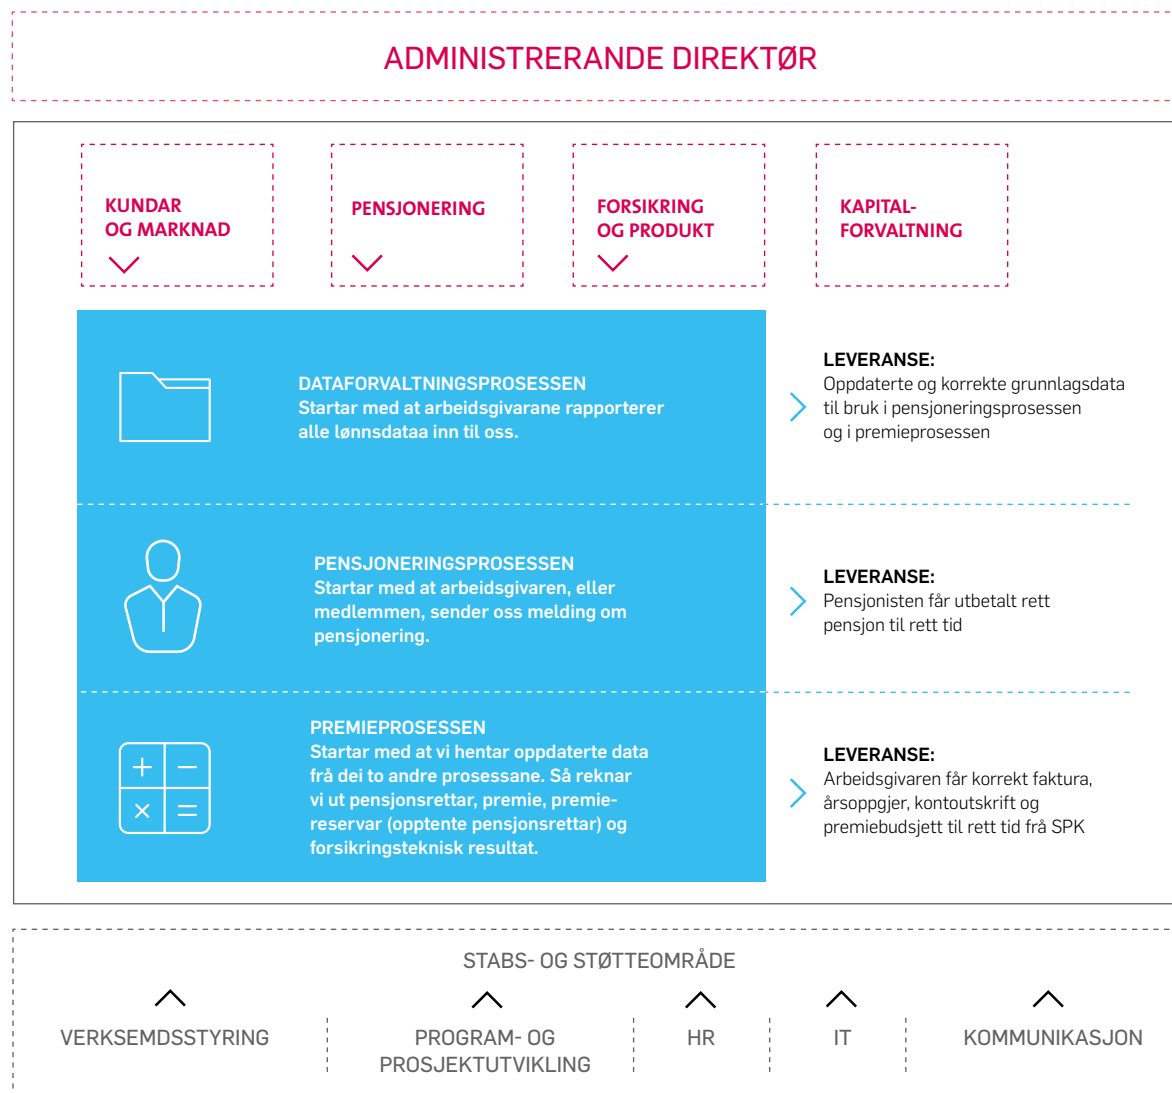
ADMINISTRERANDE DIREKTØR

KUNDAR OG MARKNAD

PENSJONERING

FORSIKRING OG PRODUKT

KAPITALFORVALTNING

DATAFORVALTNINGSPROSESSEN
Startar med at arbeidsgivarane rapporterer alle lønnsdataa inn til oss.

LEVERANSE:
Oppdaterte og korrekte grunnlagsdata til bruk i pensjoneringsprosessen og i premieprosessen

PENSJONERINGSPROSESSEN
Startar med at arbeidsgivaren, eller medlemmen, sender oss melding om pensjonering.

LEVERANSE:
Pensjonisten får utbetalt rett pensjon til rett tid

PREMIEPROSESSEN
Startar med at vi hentar oppdaterte data frå dei to andre prosessane. Så reknar vi ut pensjonsrettar, premie, premiereservar (opptente pensjonsrettar) og forsikringsteknisk resultat.

LEVERANSE:
Arbeidsgivaren får korrekt faktura, årsoppgjer, kontoutskrift og premiebudsjett til rett tid frå SPK

STABS- OG STØTTEOMRÅDE

VERKSEMDSSTYRING

PROGRAM- OG PROSJEKTUTVIKLING

HR

IT

KOMMUNIKASJON